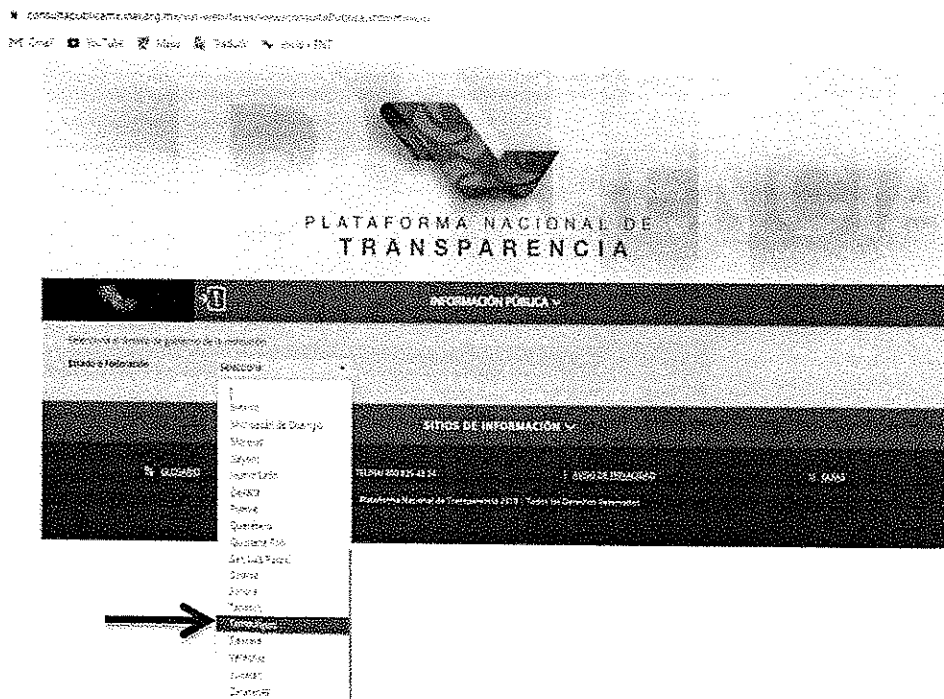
consultapublicamx.inai.org.mx/vut-web/faces/view/consultaPublica.xhtml

Gmail YouTube Maps Traducir

PLATAFORMA NACIONAL DE
TRANSPARENCIA

INFORMACIÓN PÚBLICA

Selecciona el ámbito de gobierno de la institución

Estado o Federación: Selecciona

Selecciona
Municipio de Durango
Michoacán
Morelos
Nayarit
Nuevo León
Oaxaca
Puebla
Querétaro
Quintana Roo
San Luis Potosí
Sinaloa
Sonora
Tabasco
Tamaulipas
Tlaxcala
Veracruz
Yucatán
Zacatecas

SITIOS DE INFORMACIÓN

GLOSARIO

TELINAI 800 835 43 24

AVISO DE PRIVACIDAD

QUEJAS

Plataforma Nacional de Transparencia 2018 | Todos los Derechos Reservados